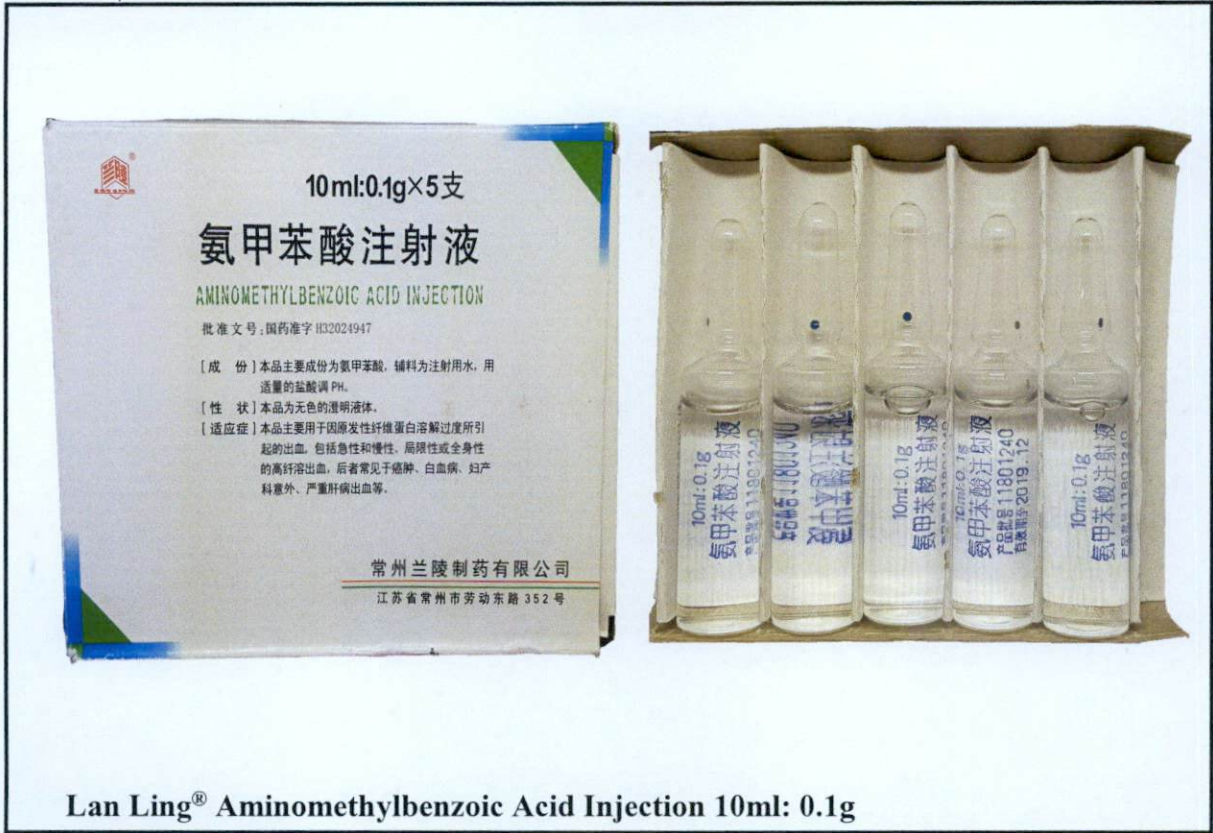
10ml:0.1g×5支

氨甲苯酸注射液

AMINOMETHYLBENZOIC ACID INJECTION

批准文号：国药准字 H32024947

［成　份］本品主要成份为氨甲苯酸，辅料为注射用水，用适量的盐酸调 PH。

［性　状］本品为无色的澄明液体。

［适应症］本品主要用于因原发性纤维蛋白溶解过度所引起的出血，包括急性和慢性、局限性或全身性的高纤溶出血，后者常见于癌肿、白血病、妇产科意外、严重肝病出血等。

常州兰陵制药有限公司

江苏省常州市劳动东路352号

10ml:0.1g
氨甲苯酸注射液
产品批号 11801240

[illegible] 11801240
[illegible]

10ml:0.1g
氨甲苯酸注射液

10ml:0.1g
氨甲苯酸注射液
产品批号 11801240
有效期至 2019.12

10ml:0.1g
氨甲苯酸注射液
产品批号 11801240

Lan Ling® Aminomethylbenzoic Acid Injection 10ml: 0.1g